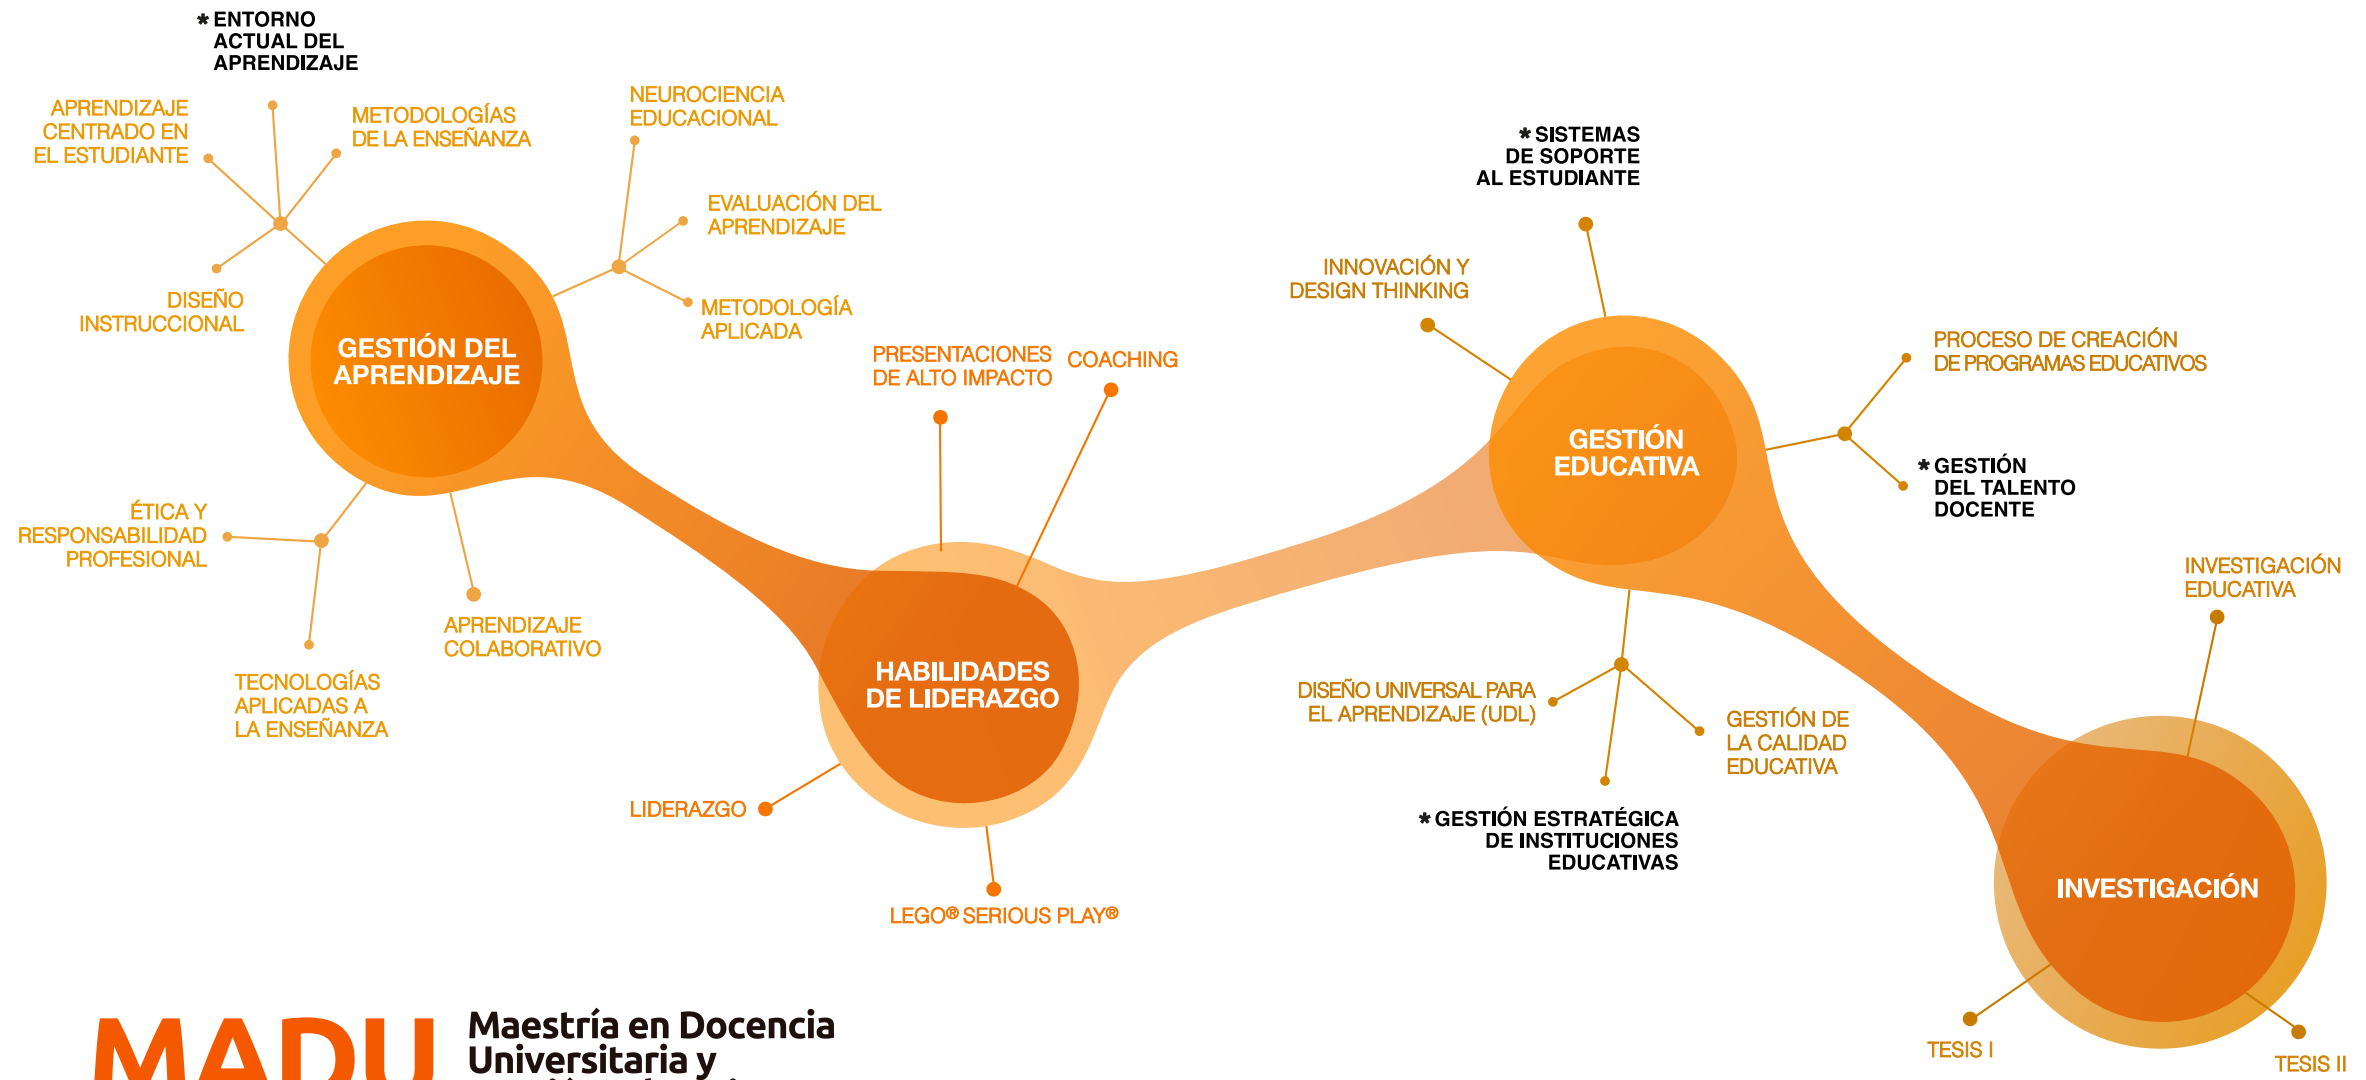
* ENTORNO ACTUAL DEL APRENDIZAJE

APRENDIZAJE CENTRADO EN EL ESTUDIANTE

METODOLOGÍAS DE LA ENSEÑANZA

NEUROCIENCIA EDUCACIONAL

EVALUACIÓN DEL APRENDIZAJE

METODOLOGÍA APLICADA

DISEÑO INSTRUCCIONAL

GESTIÓN DEL APRENDIZAJE

ÉTICA Y RESPONSABILIDAD PROFESIONAL

APRENDIZAJE COLABORATIVO

TECNOLOGÍAS APLICADAS A LA ENSEÑANZA

PRESENTACIONES DE ALTO IMPACTO

COACHING

HABILIDADES DE LIDERAZGO

LIDERAZGO

LEGO® SERIOUS PLAY®

* SISTEMAS DE SOPORTE AL ESTUDIANTE

INNOVACIÓN Y DESIGN THINKING

GESTIÓN EDUCATIVA

PROCESO DE CREACIÓN DE PROGRAMAS EDUCATIVOS

* GESTIÓN DEL TALENTO DOCENTE

DISEÑO UNIVERSAL PARA EL APRENDIZAJE (UDL)

GESTIÓN DE LA CALIDAD EDUCATIVA

* GESTIÓN ESTRATÉGICA DE INSTITUCIONES EDUCATIVAS

INVESTIGACIÓN EDUCATIVA

INVESTIGACIÓN

TESIS I

TESIS II

MADU

Maestría en Docencia Universitaria y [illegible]